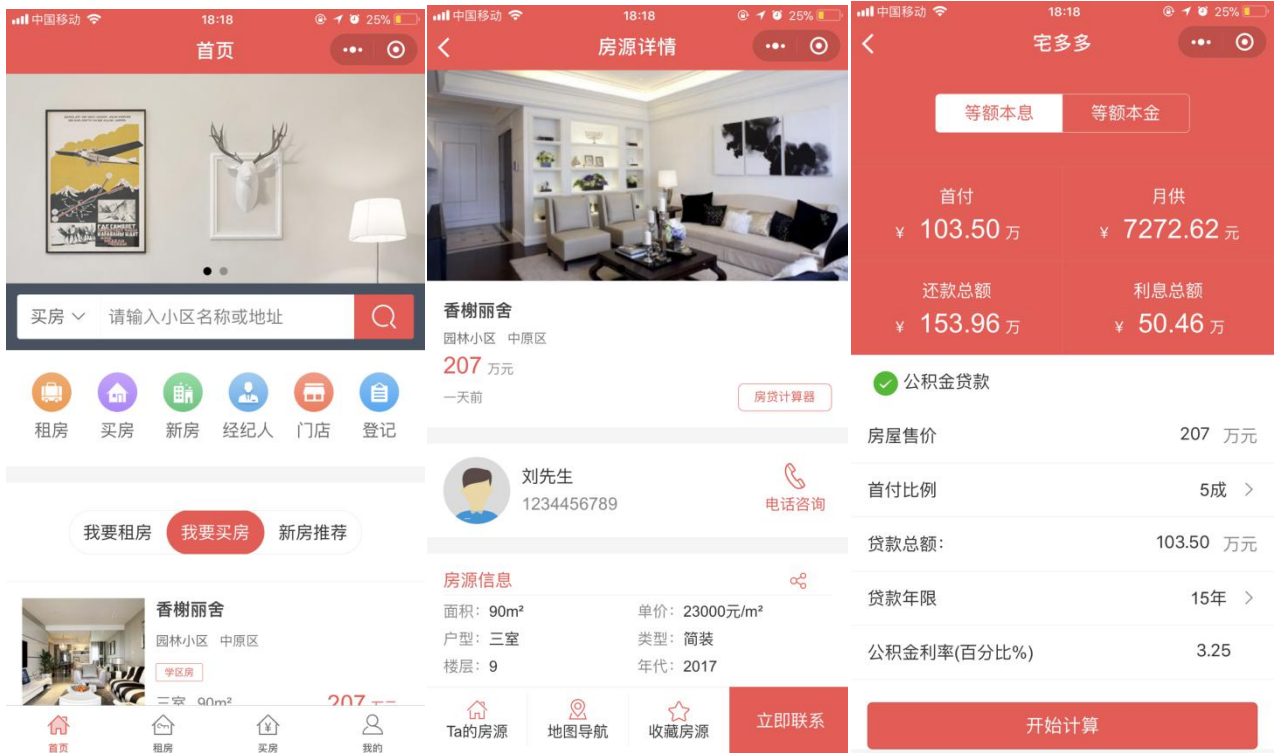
中国移动 18:18 25%

首页

买房 请输入小区名称或地址

租房 买房 新房 经纪人 门店 登记

我要租房 我要买房 新房推荐

香榭丽舍
园林小区 中原区
学区房
三室 90m² 207 万元

首页 租房 买房 我的

中国移动 18:18 25%

房源详情

香榭丽舍
园林小区 中原区
207 万元
一天前
房贷计算器

刘先生
1234456789
电话咨询

房源信息
面积：90m² 单价：23000元/m²
户型：三室 类型：简装
楼层：9 年代：2017

Ta的房源 地图导航 收藏房源 立即联系

中国移动 18:18 25%

宅多多

等额本息 等额本金

首付
¥ 103.50 万

月供
¥ 7272.62 元

还款总额
¥ 153.96 万

利息总额
¥ 50.46 万

公积金贷款

| | |
|---|---|
| 房屋售价 | 207 万元 |
| 首付比例 | 5成 |
| 贷款总额: | 103.50 万元 |
| 贷款年限 | 15年 |
| 公积金利率(百分比%) | 3.25 |

开始计算